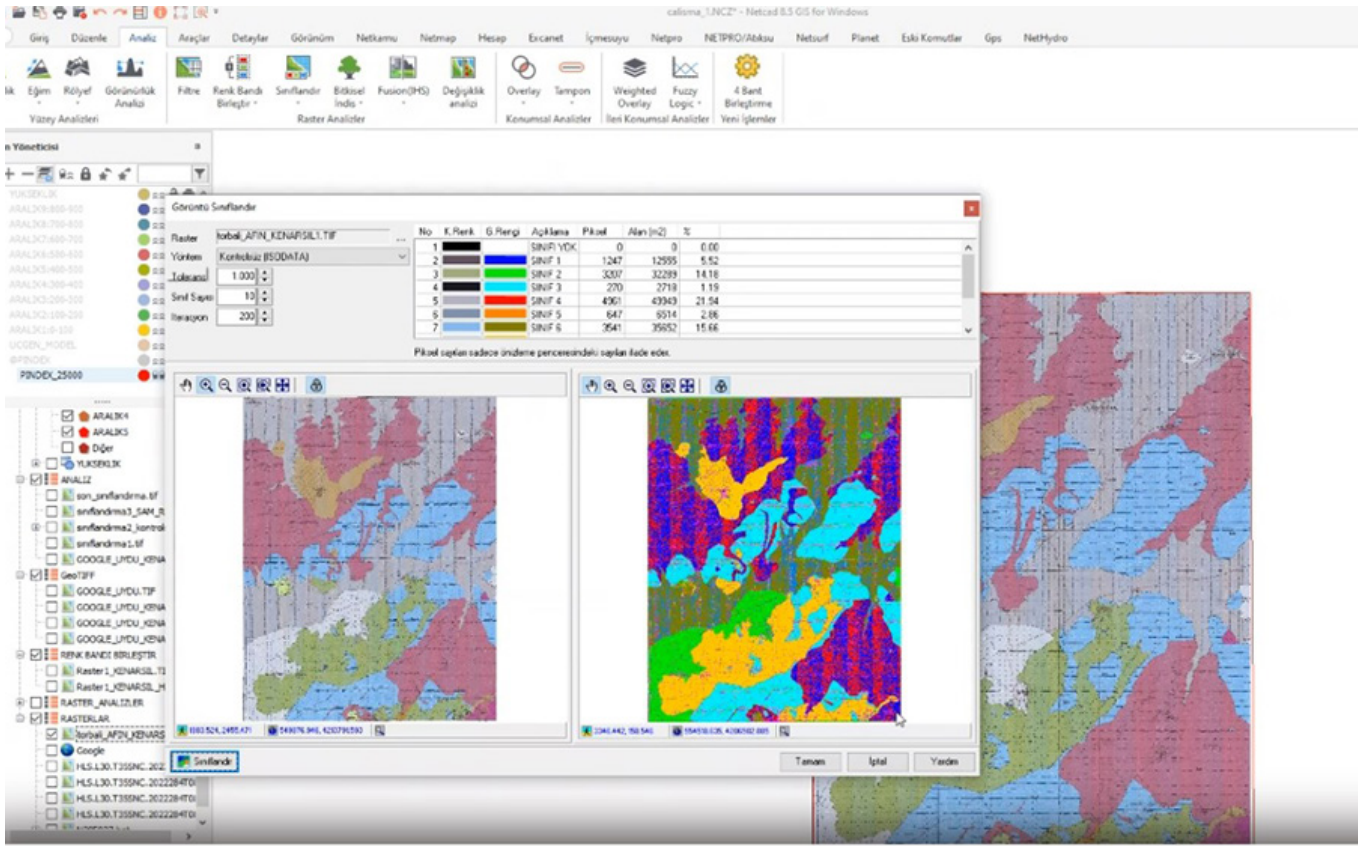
calisma_1.NCZ* - Netcad 8.5 GIS for Windows

Giriş Düzenle Analiz Araçlar Detaylar Görünüm Netkamu Netmap Hesap Excanet İçmesuyu Netpro NETPRO/Altksu Netsurf Planet Eski Komutlar Gps NetHydro

lik Eğim Rölyef Görünürlük Analizi
Yüzey Analizleri
Filtre Renk Bandı Birleştir Sınıflandır Bitkisel İndis Fusion(IHS) Değişiklik analizi
Raster Analizler
Overlay Tampon
Konumsal Analizler
Weighted Overlay Fuzzy Logic
İleri Konumsal Analizler
4 Bant Birleştirme
Yeni İşlemler

n Yöneticisi

YUKSEKLIK
ARALIK9:800-900
ARALIK8:700-800
ARALIK7:600-700
ARALIK6:500-600
ARALIK5:400-500
ARALIK4:300-400
ARALIK3:200-300
ARALIK2:100-200
ARALIK1:0-100
UCGEN_MODEL
PINDEKI
PINDEX_25000

ARALIK4
ARALIK5
Diğer
YUKSEKLIK
ANALIZ
son_sinifandirma.tif
sınıflandırma3_SAM_R
sınıflandırma2_kontrol
sınıflandırma1.tif
GOOGLE_UYDU_KENA
GeoTIFF
GOOGLE_UYDU.TIF
GOOGLE_UYDU_KENA
GOOGLE_UYDU_KENA
GOOGLE_UYDU_KENA
RENK BANDI BIRLEŞTIR
Raster 1_KENARSIL.T
Raster 1_KENARSIL_H
RASTER_ANALIZLER
RASTERLAR
torbali_AFIN_KENARS
Google
HLS.L30.T35SNC.2022
HLS.L30.T35SNC.2022284T0
HLS.L30.T35SNC.2022284T0
HLS.L30.T35SNC.2022284T0

Görüntü Sınıflandır

Raster torbali_AFIN_KENARSIL1.TIF
Yöntem Kontrolsüz (ISODATA)
Tolerans 1.000
Sınıf Sayısı 10
İterasyon 200

| No | K.Renk | G.Rengi | Açıklama | Piksel | Alan (m2) | % |
|---|---|---|---|---|---|---|
| 1 | | | SINIFI YOK | 0 | 0 | 0.00 |
| 2 | | | SINIF 1 | 1247 | 12555 | 5.52 |
| 3 | | | SINIF 2 | 3207 | 32289 | 14.18 |
| 4 | | | SINIF 3 | 270 | 2718 | 1.19 |
| 5 | | | SINIF 4 | 4961 | 43949 | 21.94 |
| 6 | | | SINIF 5 | 647 | 6514 | 2.86 |
| 7 | | | SINIF 6 | 3541 | 35652 | 15.66 |

Piksel sayıları sadece önizleme penceresindeki sayıları ifade eder.

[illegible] 549976.946, 4210791.593
3340.442, 158.546 554518.026, 4208592.885

Sınıflandır
Tamam İptal Yardım